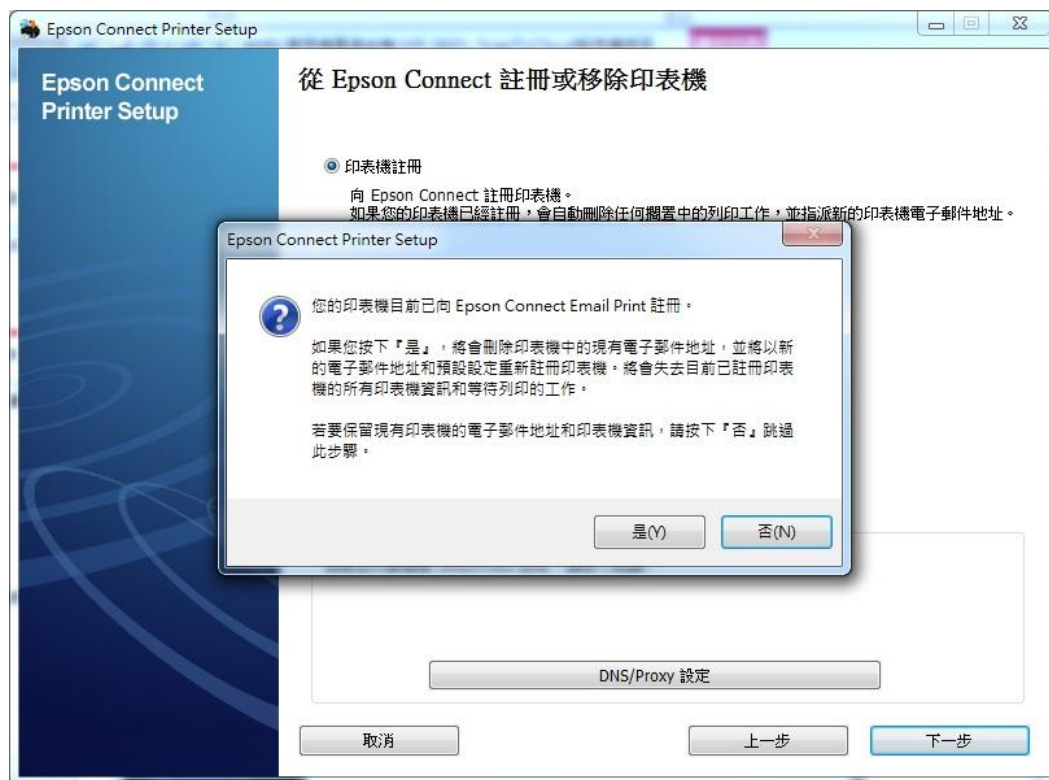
Epson Connect Printer Setup

Epson Connect Printer Setup

從 Epson Connect 註冊或移除印表機

印表機註冊

向 Epson Connect 註冊印表機。
如果您的印表機已經註冊，會自動刪除任何擱置中的列印工作，並指派新的印表機電子郵件地址。

Epson Connect Printer Setup

您的印表機目前已向 Epson Connect Email Print 註冊。

如果您按下『是』，將會刪除印表機中的現有電子郵件地址，並將以新的電子郵件地址和預設設定重新註冊印表機。將會失去目前已註冊印表機的所有印表機資訊和等待列印的工作。

若要保留現有印表機的電子郵件地址和印表機資訊，請按下『否』跳過此步驟。

是(Y)

否(N)

DNS/Proxy 設定

取消

上一步

下一步